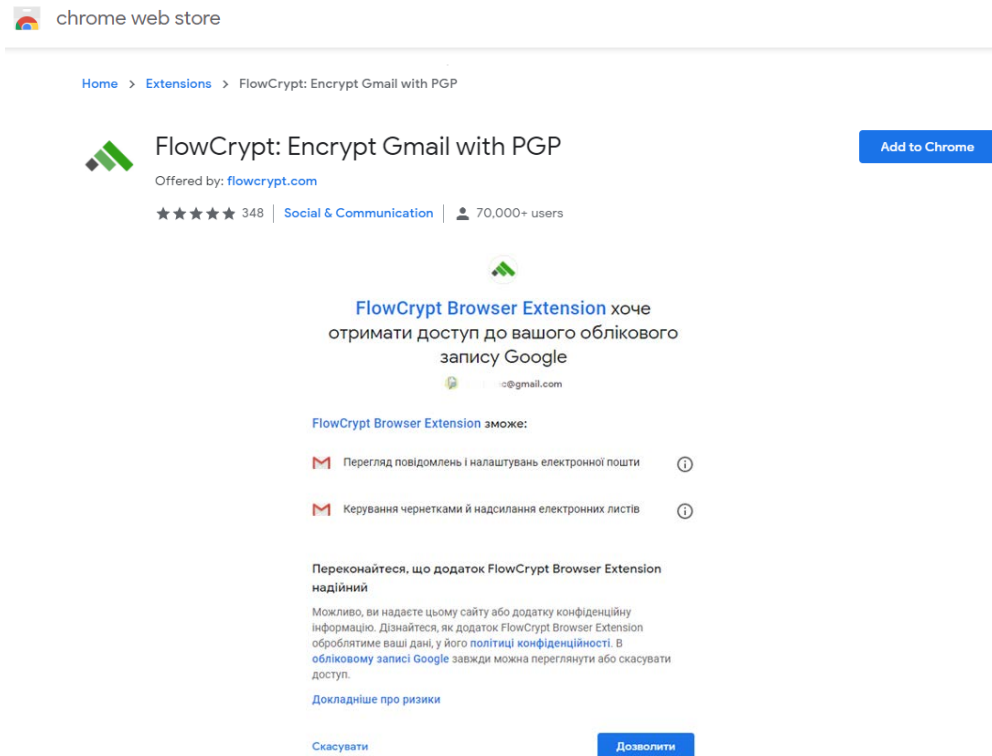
chrome web store

Home > Extensions > FlowCrypt: Encrypt Gmail with PGP

FlowCrypt: Encrypt Gmail with PGP

Offered by: flowcrypt.com

★★★★★ 348 | Social & Communication | 70,000+ users

Add to Chrome

FlowCrypt Browser Extension хоче отримати доступ до вашого облікового запису Google

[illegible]c@gmail.com

FlowCrypt Browser Extension зможе:

Перегляд повідомлень і налаштувань електронної пошти

Керування чернетками й надсилання електронних листів

Переконайтеся, що додаток FlowCrypt Browser Extension надійний

Можливо, ви надаєте цьому сайту або додатку конфіденційну інформацію. Дізнайтеся, як додаток FlowCrypt Browser Extension оброблятиме ваші дані, у його політиці конфіденційності. В обліковому записі Google завжди можна переглянути або скасувати доступ.

Докладніше про ризики

Скасувати

Дозволити